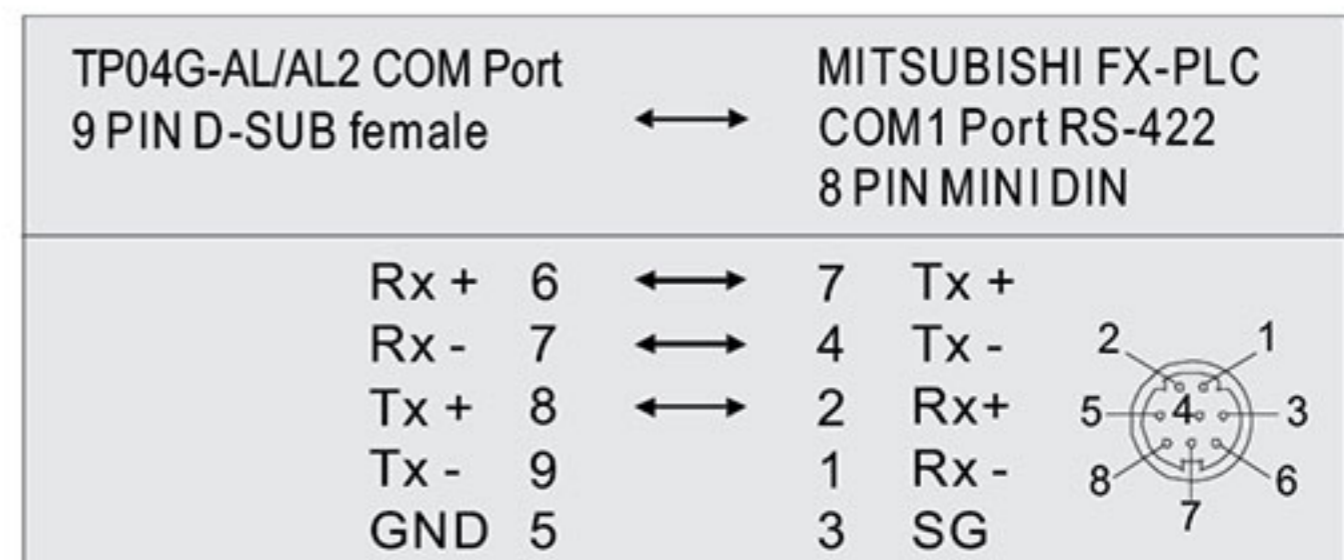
TP04G-AL/AL2 COM Port
9 PIN D-SUB female

↔

MITSUBISHI FX-PLC
COM1 Port RS-422
8 PIN MINI DIN

| | | | | |
|---|---|---|---|---|
| Rx + | 6 | ↔ | 7 | Tx + |
| Rx - | 7 | ↔ | 4 | Tx - |
| Tx + | 8 | ↔ | 2 | Rx+ |
| Tx - | 9 | | 1 | Rx - |
| GND | 5 | | 3 | SG |

2 1 5 4 3 8 6 7